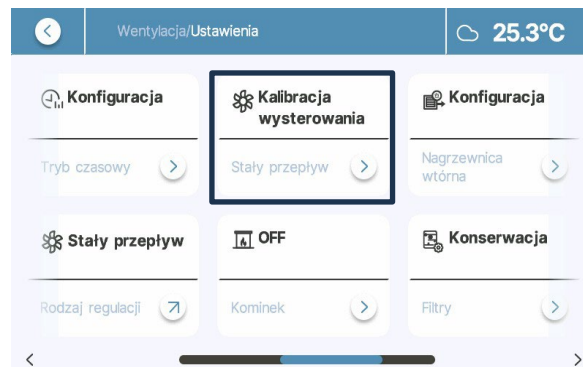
Wentylacja/Ustawienia

25.3°C

Konfiguracja

Tryb czasowy

Kalibracja wysterowania

Stały przepływ

Konfiguracja

Nagrzewnica wtórna

Stały przepływ

Rodzaj regulacji

OFF

Kominek

Konserwacja

Filtry